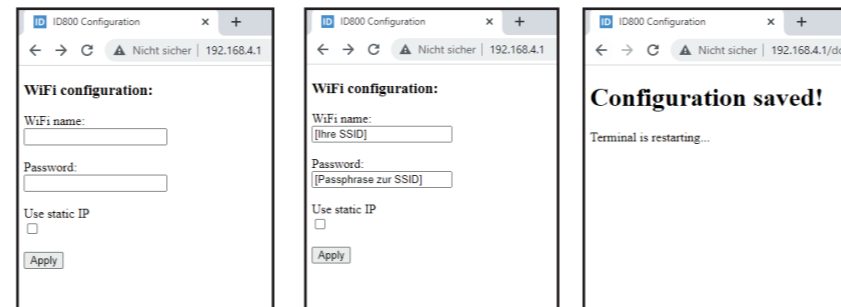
ID ID800 Configuration × +
← → C ▲ Nicht sicher | 192.168.4.1

WiFi configuration:

WiFi name:

Password:

Use static IP

Apply

ID ID800 Configuration × +
← → C ▲ Nicht sicher | 192.168.4.1

WiFi configuration:

WiFi name:
[Ihre SSID]

Password:
[Passphrase zur SSID]

Use static IP

Apply

ID ID800 Configuration × +
← → C ▲ Nicht sicher | 192.168.4.1/do

Configuration saved!

Terminal is restarting...